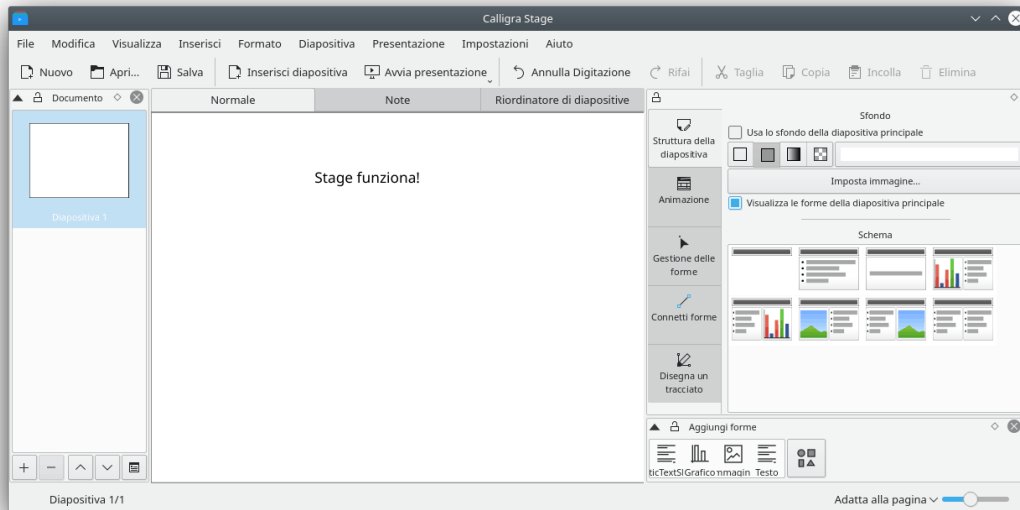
Calligra Stage

File Modifica Visualizza Inserisci Formato Diapositiva Presentazione Impostazioni Aiuto

Nuovo Apri... Salva Inserisci diapositiva Avvia presentazione Annulla Digitazione Rifai Taglia Copia Incolla Elimina

Documento

Diapositiva 1

Normale Note Riordinatore di diapositive

Stage funziona!

Struttura della diapositiva

Animazione

Gestione delle forme

Connetti forme

Disegna un tracciato

Sfondo

Usa lo sfondo della diapositiva principale

Imposta immagine...

Visualizza le forme della diapositiva principale

Schema

Aggiungi forme

ticTextSl Grafico nmagin Testo

Diapositiva 1/1

Adatta alla pagina